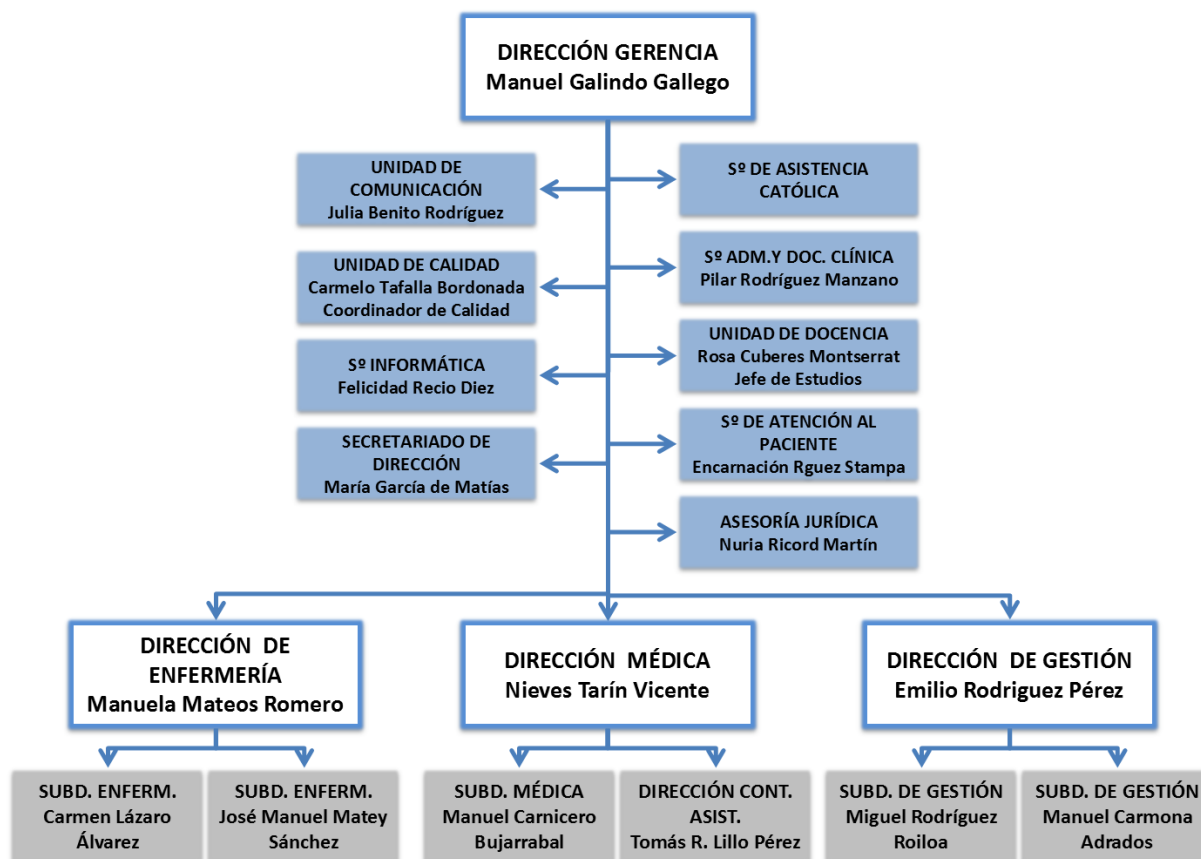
DIRECCIÓN GERENCIA
Manuel Galindo Gallego

UNIDAD DE COMUNICACIÓN
Julia Benito Rodríguez

UNIDAD DE CALIDAD
Carmelo Tafalla Bordonada
Coordinador de Calidad

Sº INFORMÁTICA
Felicidad Recio Diez

SECRETARIADO DE DIRECCIÓN
María García de Matías

Sº DE ASISTENCIA CATÓLICA

Sº ADM.Y DOC. CLÍNICA
Pilar Rodríguez Manzano

UNIDAD DE DOCENCIA
Rosa Cuberes Montserrat
Jefe de Estudios

Sº DE ATENCIÓN AL PACIENTE
Encarnación Rguez Stampa

ASESORÍA JURÍDICA
Nuria Ricord Martín

DIRECCIÓN DE ENFERMERÍA
Manuela Mateos Romero

DIRECCIÓN MÉDICA
Nieves Tarín Vicente

DIRECCIÓN DE GESTIÓN
Emilio Rodriguez Pérez

SUBD. ENFERM.
Carmen Lázaro Álvarez

SUBD. ENFERM.
José Manuel Matey Sánchez

SUBD. MÉDICA
Manuel Carnicero Bujarrabal

DIRECCIÓN CONT. ASIST.
Tomás R. Lillo Pérez

SUBD. DE GESTIÓN
Miguel Rodríguez Roiloa

SUBD. DE GESTIÓN
Manuel Carmona Adrados